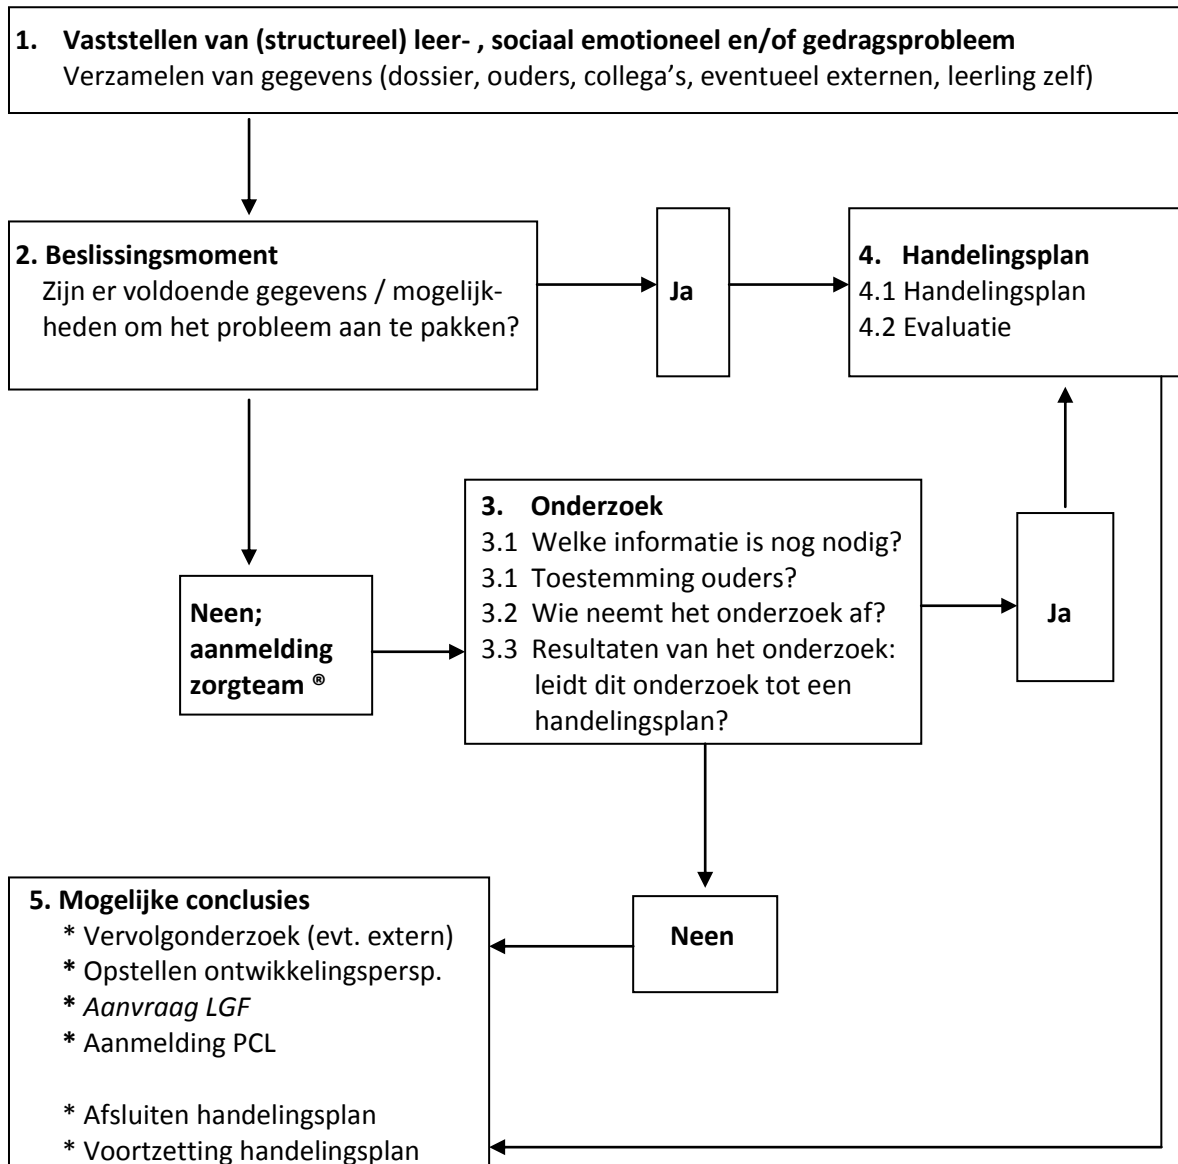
**1. Vaststellen van (structureel) leer- , sociaal emotioneel en/of gedragsprobleem**
Verzamelen van gegevens (dossier, ouders, collega's, eventueel externen, leerling zelf)

**2. Beslissingsmoment**
Zijn er voldoende gegevens / mogelijkheden om het probleem aan te pakken?

**Ja**

**4. Handelingsplan**
4.1 Handelingsplan
4.2 Evaluatie

**Neen; aanmelding zorgteam ®**

**3. Onderzoek**
3.1 Welke informatie is nog nodig?
3.1 Toestemming ouders?
3.2 Wie neemt het onderzoek af?
3.3 Resultaten van het onderzoek: leidt dit onderzoek tot een handelingsplan?

**Ja**

**5. Mogelijke conclusies**
* Vervolgonderzoek (evt. extern)
* Opstellen ontwikkelingspersp.
* *Aanvraag LGF*
* Aanmelding PCL

* Afsluiten handelingsplan
* Voortzetting handelingsplan

**Neen**